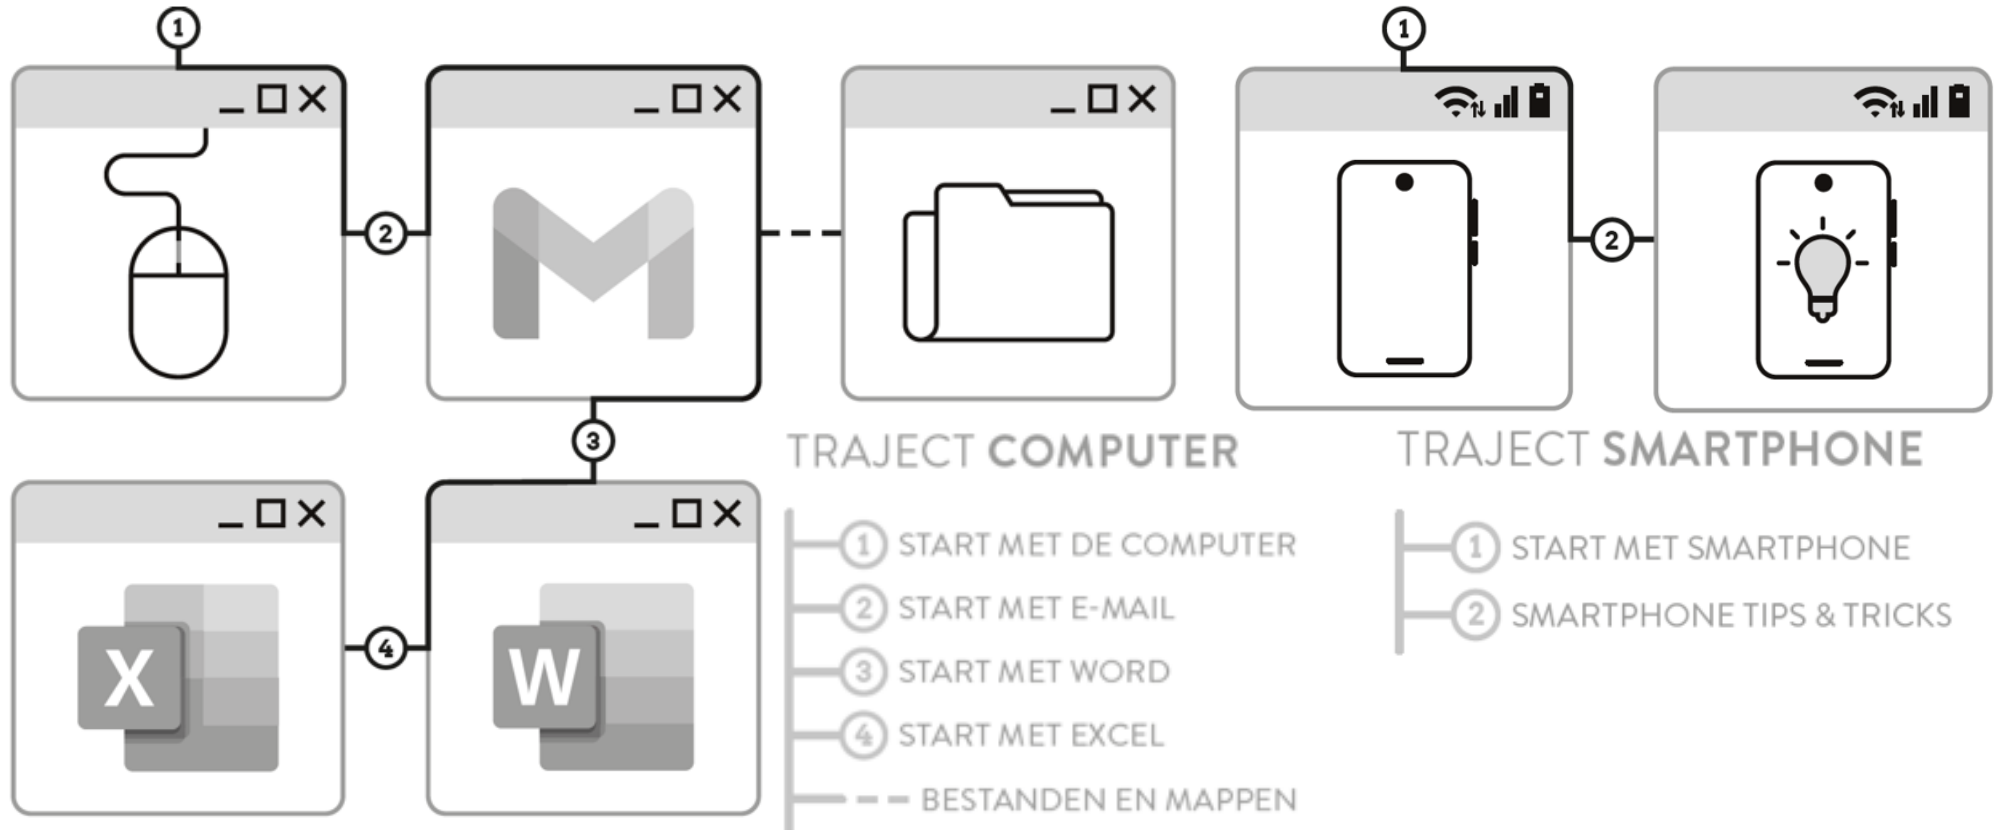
1

2

1

2

3

4

X

W

TRAJECT COMPUTER

1 START MET DE COMPUTER
2 START MET E-MAIL
3 START MET WORD
4 START MET EXCEL
BESTANDEN EN MAPPEN

TRAJECT SMARTPHONE

1 START MET SMARTPHONE
2 SMARTPHONE TIPS & TRICKS